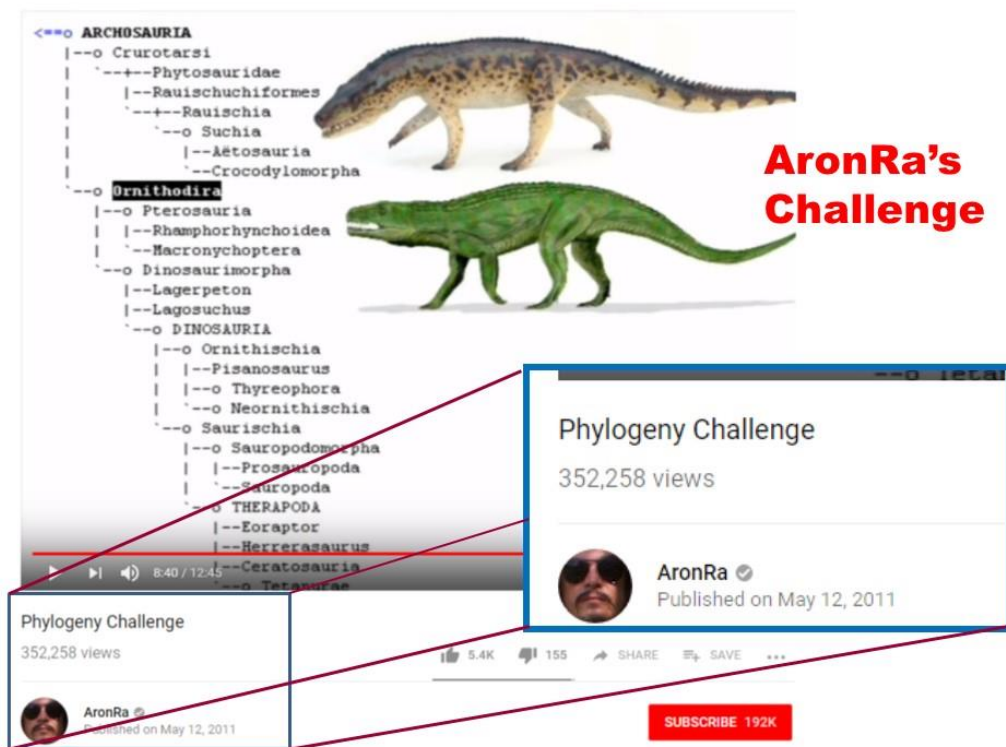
<==o ARCHOSAURIA
|--o Crurotarsi
| `--+--Phytosauridae
| |--Rauischuchiformes
| `--+--Rauischia
| `--o Suchia
| |--Aëtosauria
| `--Crocodylomorpha
`--o Ornithodira
|--o Pterosauria
| |--Rhamphorhynchoidea
| `--Macronychoptera
`--o Dinosaurimorpha
|--Lagerpeton
|--Lagosuchus
`--o DINOSAURIA
|--o Ornithischia
| |--Pisanosaurus
| |--o Thyreophora
| `--o Neornithischia
`--o Saurischia
|--o Sauropodomorpha
| |--Prosauropoda
| `--Sauropoda
`--o THERAPODA
|--Eoraptor
|--Herrerasaurus
|--Ceratosauria
`--o Tetanurae

AronRa's Challenge

--o Tetan

Phylogeny Challenge
352,258 views

AronRa
Published on May 12, 2011

8:40 / 12:45

Phylogeny Challenge
352,258 views

5.4K 155 SHARE SAVE ...

AronRa
Published on May 12, 2011

SUBSCRIBE 192K